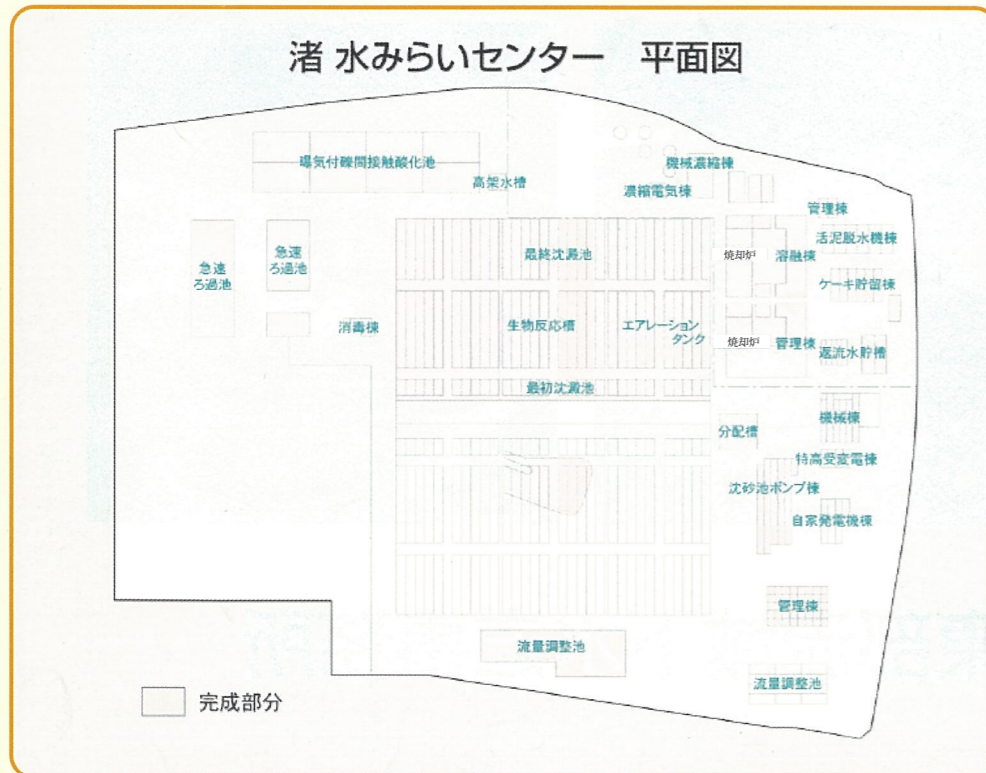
渚 水みらいセンター　平面図

曝気付礫間接触酸化池

高架水槽

機械濃縮棟

濃縮電気棟

管理棟

急速ろ過池

急速ろ過池

最終沈殿池

焼却炉

溶融棟

活泥脱水機棟

ケーキ貯留棟

消毒棟

生物反応槽

エアレーションタンク

焼却炉

管理棟

返流水貯槽

最初沈澱池

機械棟

分配槽

特高受変電棟

沈砂池ポンプ棟

自家発電機棟

管理棟

流量調整池

流量調整池

完成部分